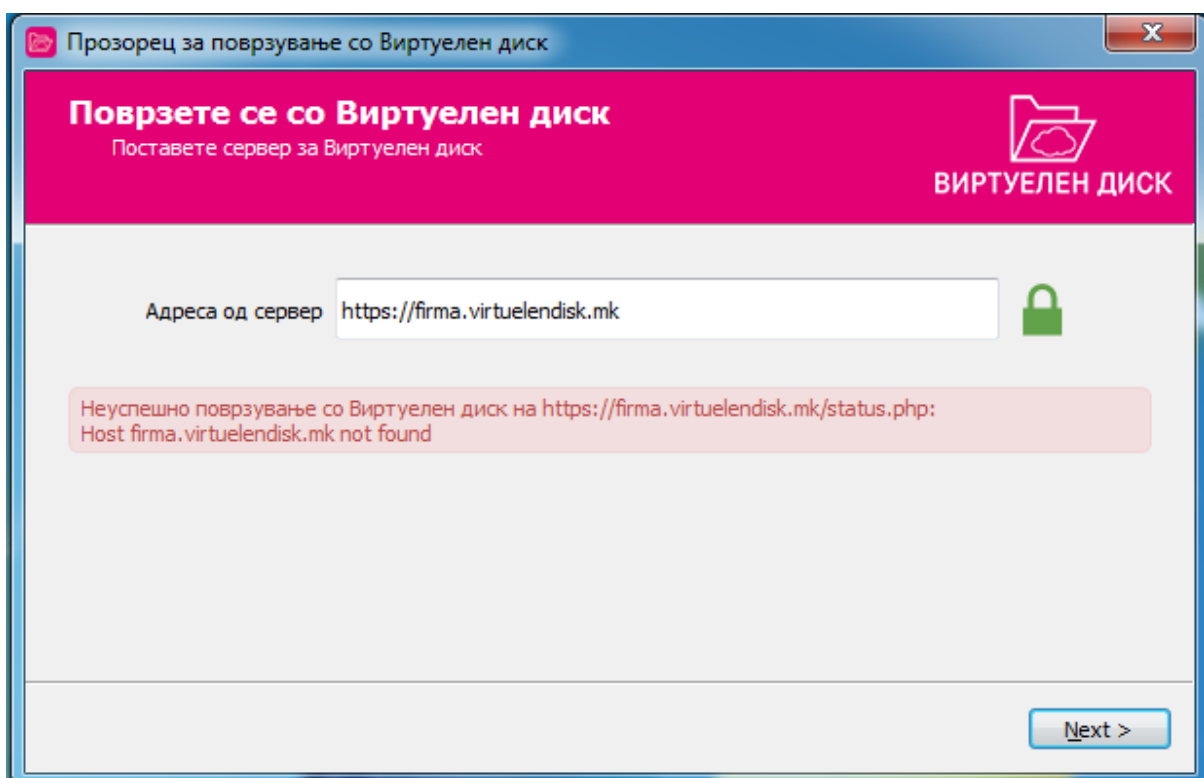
Прозорец за поврзување со Виртуелен диск

Поврзете се со Виртуелен диск
Поставете сервер за Виртуелен диск

ВИРТУЕЛЕН ДИСК

Адреса од сервер https://firma.virtuelendisk.mk

Неуспешно поврзување со Виртуелен диск на https://firma.virtuelendisk.mk/status.php:
Host firma.virtuelendisk.mk not found

Next >